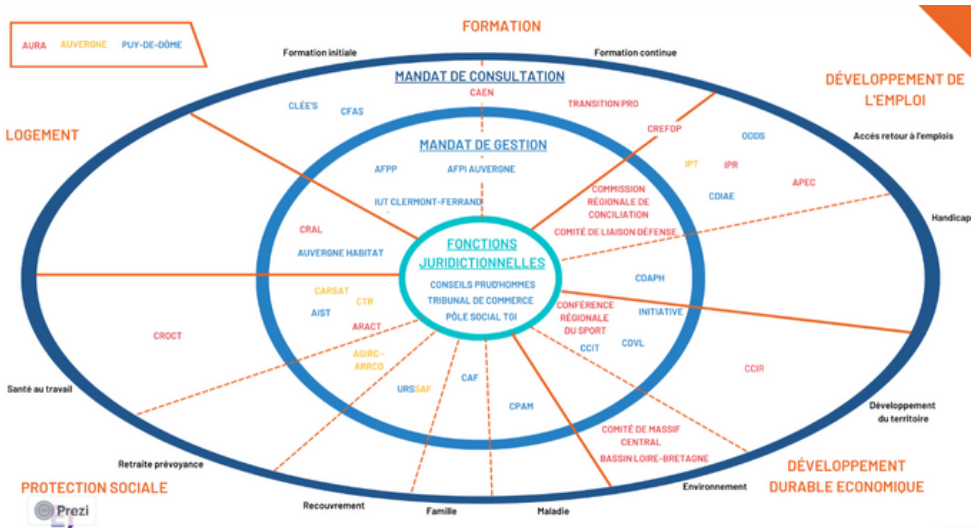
AURA AUVERGNE PUY-DE-DÔME

FORMATION

Formation initiale

Formation continue

DÉVELOPPEMENT DE L'EMPLOI

LOGEMENT

MANDAT DE CONSULTATION

CAEN

CLÉE'S

CFAS

TRANSITION PRO

CREFOP

OCDS

Accès retour à l'emplois

MANDAT DE GESTION

AFPP

AFPI AUVERGNE

IPT

IPR

APEC

IUT CLERMONT-FERRAND

COMMISSION RÉGIONALE DE CONCILIATION

CDIAE

Handicap

CRAL

COMITÉ DE LIAISON DÉFENSE

AUVERGNE HABITAT

FONCTIONS JURIDICTIONNELLES

CONSEILS PRUD'HOMMES

TRIBUNAL DE COMMERCE

PÔLE SOCIAL TGI

CDAPH

CARSAT

CTR

AIST

CONFÉRENCE RÉGIONALE DU SPORT

INITIATIVE

ARACT

CROCT

CCIT

CDVL

AGIRC - ARRCO

CCIR

Santé au travail

URSSAF

CAF

CPAM

Développement du territoire

COMITÉ DE MASSIF CENTRAL

BASSIN LOIRE-BRETAGNE

Retraite prévoyance

DÉVELOPPEMENT DURABLE ECONOMIQUE

PROTECTION SOCIALE

Environnement

Recouvrement

Famille

Maladie

Prezi